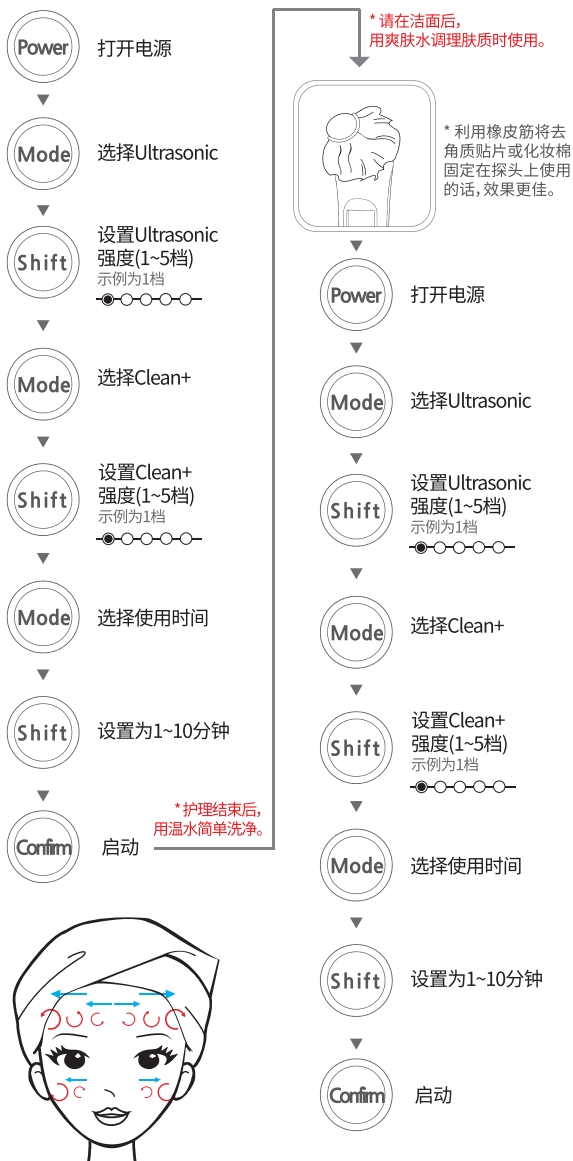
Power 打开电源

Mode 选择Ultrasonic

Shift 设置Ultrasonic强度(1~5档)
示例为1档

Mode 选择Clean+

Shift 设置Clean+强度(1~5档)
示例为1档

Mode 选择使用时间

Shift 设置为1~10分钟

Confirm 启动

* 护理结束后，用温水简单洗净。

* 请在洁面后，用爽肤水调理肤质时使用。

* 利用橡皮筋将去角质贴片或化妆棉固定在探头上使用的话，效果更佳。

Power 打开电源

Mode 选择Ultrasonic

Shift 设置Ultrasonic强度(1~5档)
示例为1档

Mode 选择Clean+

Shift 设置Clean+强度(1~5档)
示例为1档

Mode 选择使用时间

Shift 设置为1~10分钟

Confirm 启动